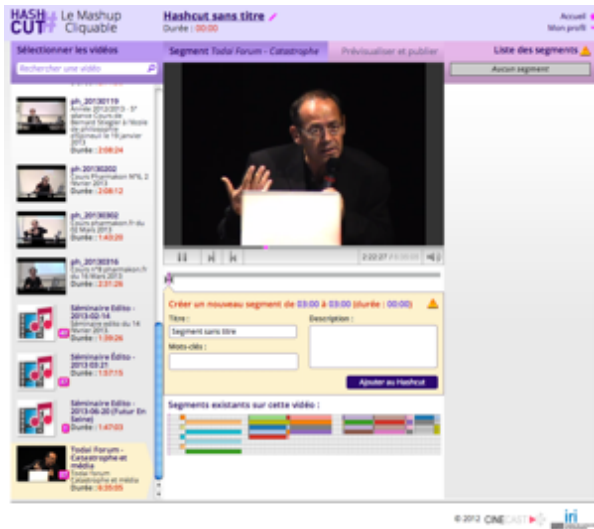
HASH CUT Le Mashup Cliquable

Hashcut sans titre
Durée : 00:00

Accueil
Mon profil

Sélectionner les vidéos

Rechercher une vidéo

ph_20130119
Année 2012/2013 - 5° séance Cours de Bernard Stiegler à l'école de philosophie d'Epineuil le 19 janvier 2013
Durée : 2:08:24

ph_20130202
Cours Pharmakon N°6, 2 février 2013
Durée : 2:08:12

ph_20130302
Cours pharmakon.fr du 02 Mars 2013
Durée : 1:43:20

ph_20130316
Cours n°8 pharmakon.fr du 16 Mars 2013
Durée : 2:31:26

Séminaire Édito - 2013-02-14
Séminaire édito du 14 février 2013
Durée : 1:39:26

Séminaire Édito - 2013-03-21
Durée : 1:37:15

Séminaire Édito - 2013-06-20 (Futur En Seine)
Durée : 1:47:03

Todai Forum - Catastrophe et média
Todai forum Catastrophe et média
Durée : 0:35:05

Segment Todai Forum - Catastrophe

Prévisualiser et publier

Liste des segments

Aucun segment

2:22:27 / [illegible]

Créer un nouveau segment de 03:00 à 03:00 (durée : 00:00)

Titre :
Segment sans titre

Description :

Mots-clés :

Ajouter au Hashcut

Segments existants sur cette vidéo :

© 2012 CINECAST iri